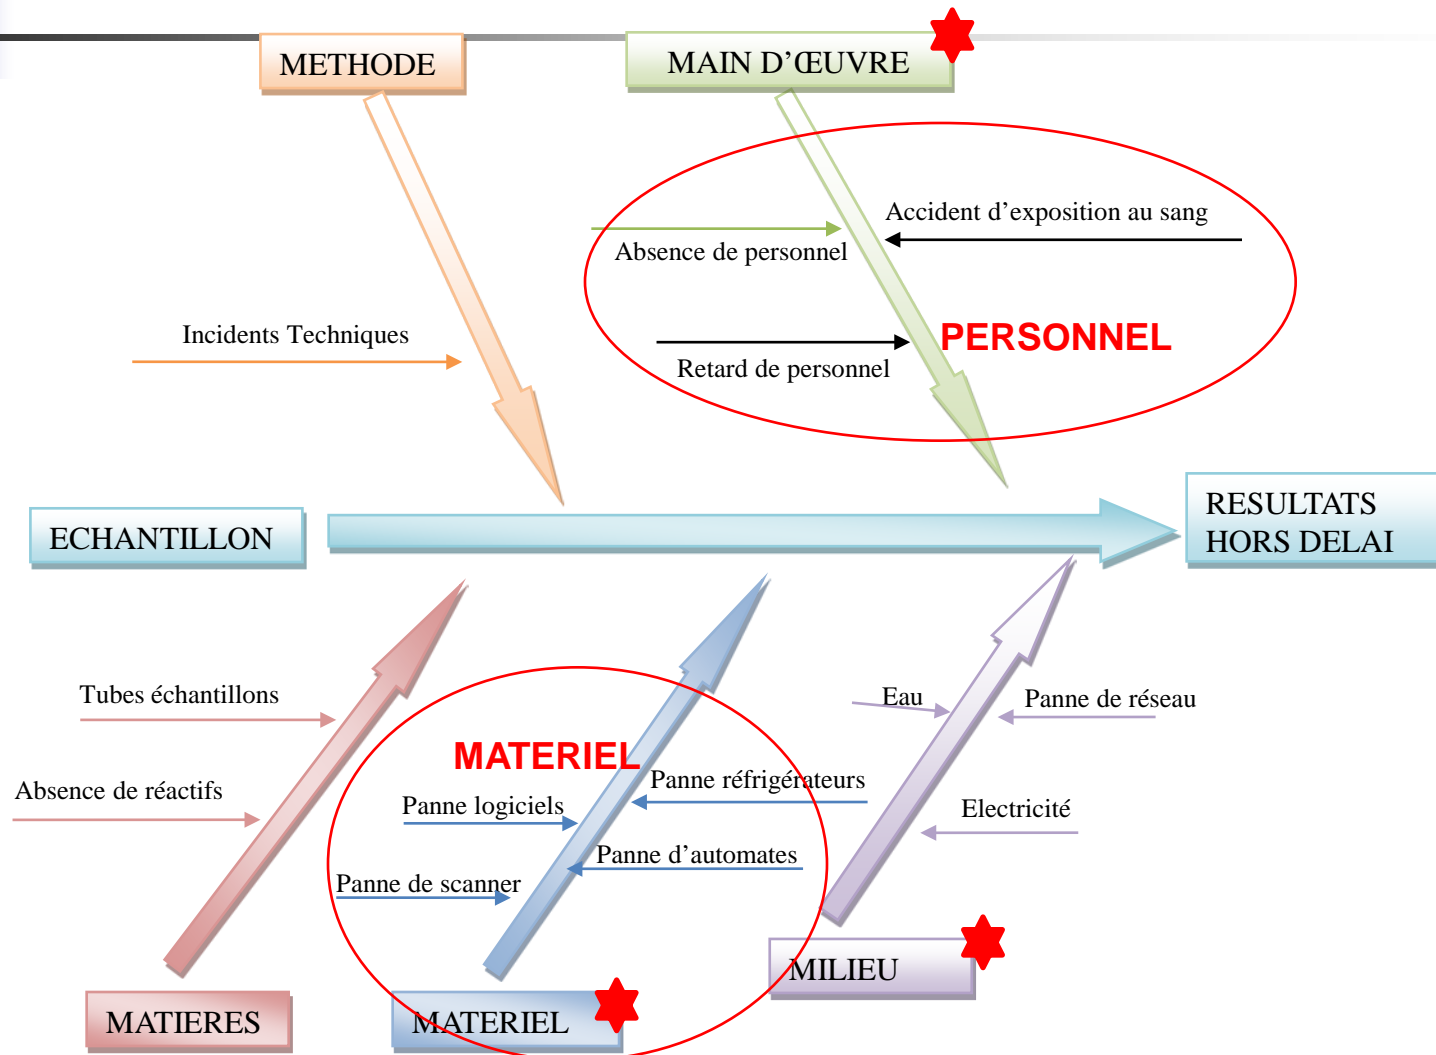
METHODE

MAIN D'ŒUVRE

Accident d'exposition au sang

Absence de personnel

Incidents Techniques

PERSONNEL

Retard de personnel

ECHANTILLON

RESULTATS HORS DELAI

Tubes échantillons

Eau

Panne de réseau

MATERIEL

Panne réfrigérateurs

Absence de réactifs

Panne logiciels

Electricité

Panne d'automates

Panne de scanner

MILIEU

MATIERES

MATERIEL